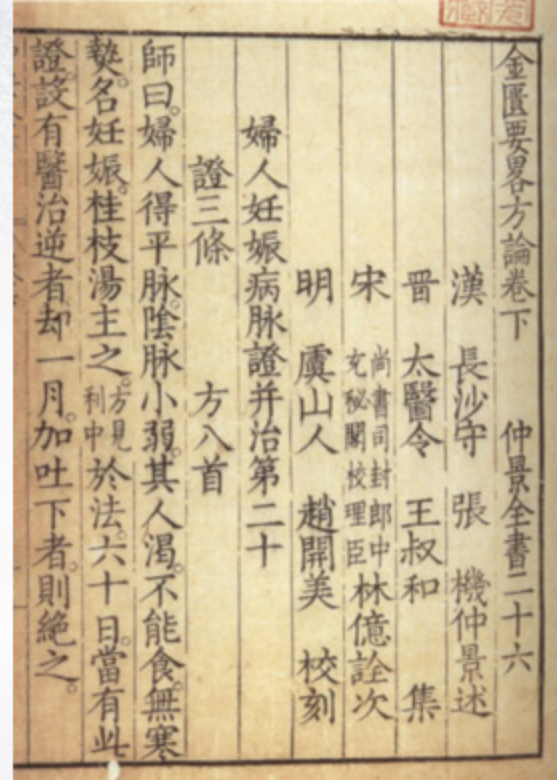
金匱要畧方論卷下　　仲景全書二十六

漢　長沙守　張　機仲景述

晋　太醫令　王叔和　集

宋　尚書司封郎中充秘閣校理臣林億詮次

明　虞山人　趙開美　校刻

婦人妊娠病脉證并治第二十

證三條　　方八首

師曰婦人得平脉陰脉小弱其人渴不能食無寒熱名妊娠桂枝湯主之方見利中於法六十日當有此證設有醫治逆者却一月加吐下者則絶之